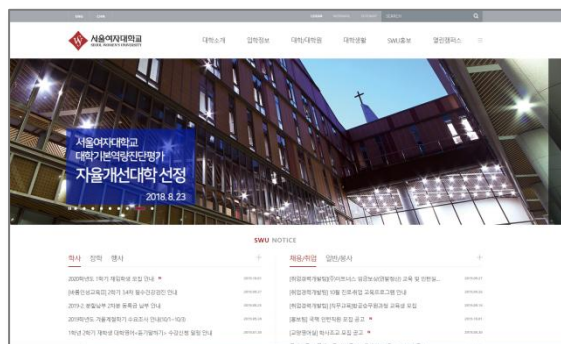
서울여자대학교
SEOUL WOMEN'S UNIVERSITY

대학소개 입학정보 대학/대학원 대학생활 SWU홍보 열린캠퍼스

서울여자대학교
대학기본역량진단평가
자율개선대학 선정
2018. 8. 23

SWU NOTICE

학사 장학 행사

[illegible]
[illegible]
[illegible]
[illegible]
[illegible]

채용/취업 일반/행사

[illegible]
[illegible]
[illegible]
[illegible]
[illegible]